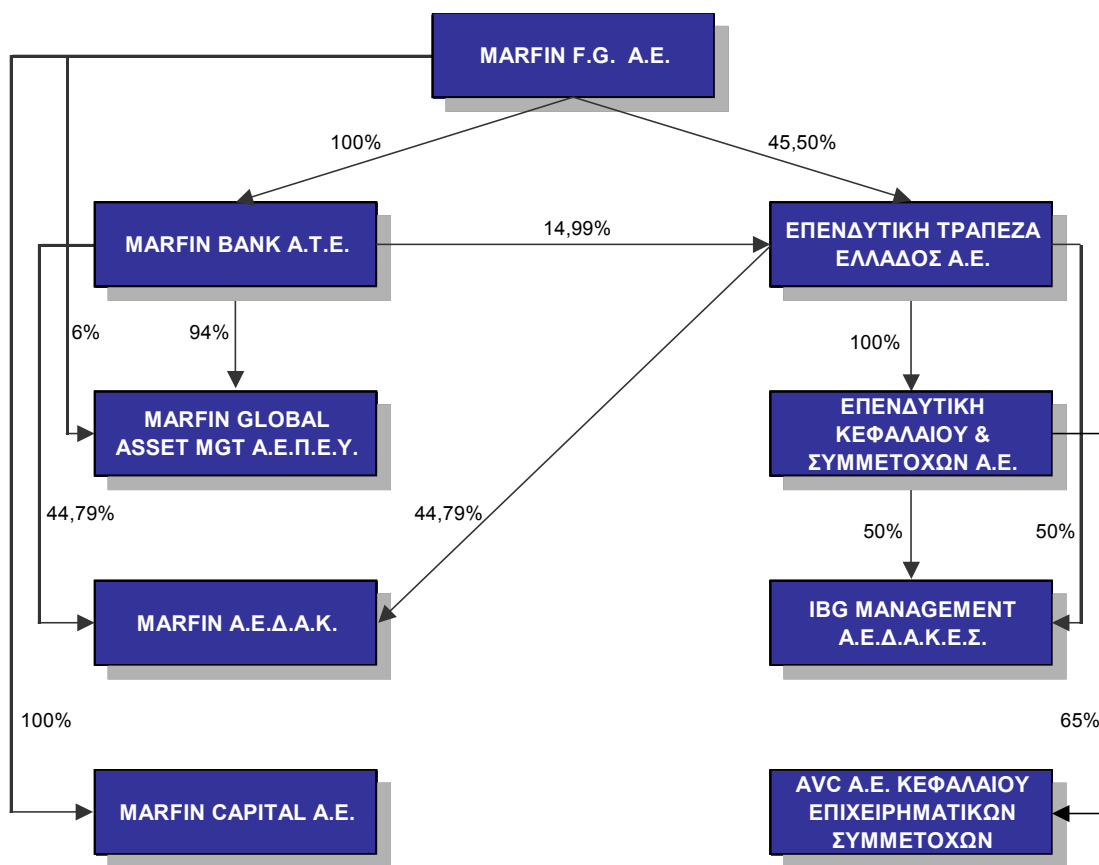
MARFIN F.G. A.E.

100%

45,50%

MARFIN BANK A.T.E.

14,99%

ΕΠΕΝΔΥΤΙΚΗ ΤΡΑΠΕΖΑ ΕΛΛΑΔΟΣ Α.Ε.

6%

94%

100%

MARFIN GLOBAL ASSET MGT A.E.Π.Ε.Υ.

ΕΠΕΝΔΥΤΙΚΗ ΚΕΦΑΛΑΙΟΥ & ΣΥΜΜΕΤΟΧΩΝ Α.Ε.

44,79%

44,79%

50%

50%

MARFIN A.E.Δ.A.K.

IBG MANAGEMENT A.E.Δ.A.K.E.Σ.

100%

65%

MARFIN CAPITAL A.E.

AVC A.E. ΚΕΦΑΛΑΙΟΥ ΕΠΙΧΕΙΡΗΜΑΤΙΚΩΝ ΣΥΜΜΕΤΟΧΩΝ